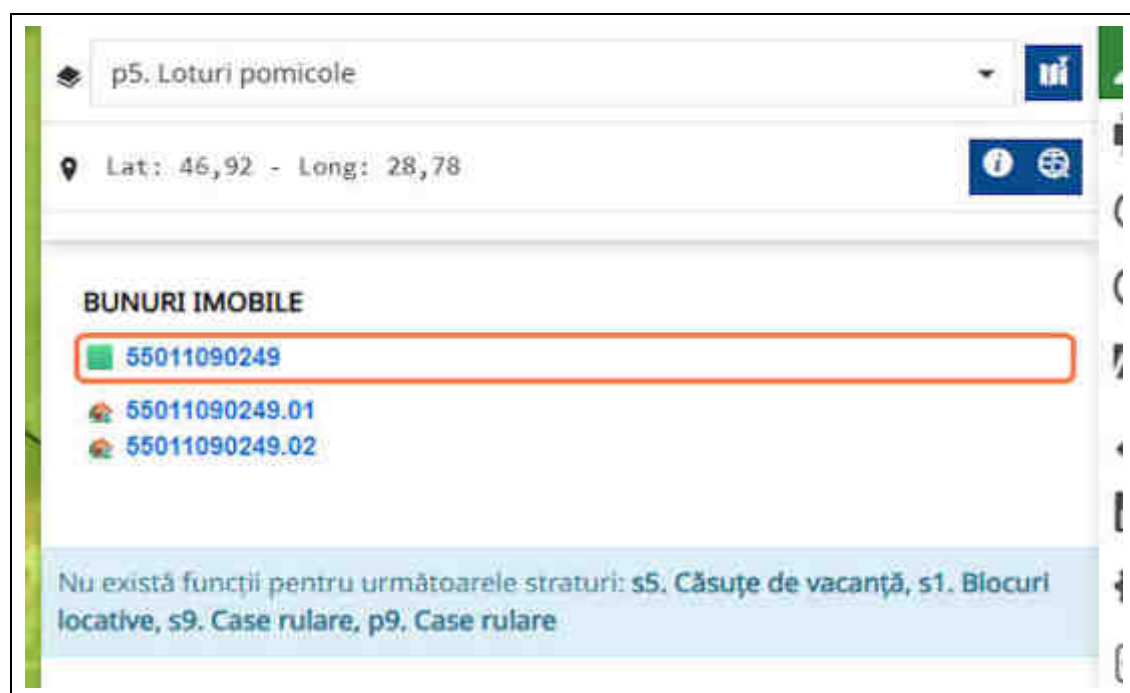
p5. Loturi pomicole

Lat: 46,92 - Long: 28,78

BUNURI IMOBILE

55011090249

55011090249.01
55011090249.02

Nu există funcții pentru următoarele straturi: s5. Căsuțe de vacanță, s1. Blocuri locative, s9. Case rulare, p9. Case rulare